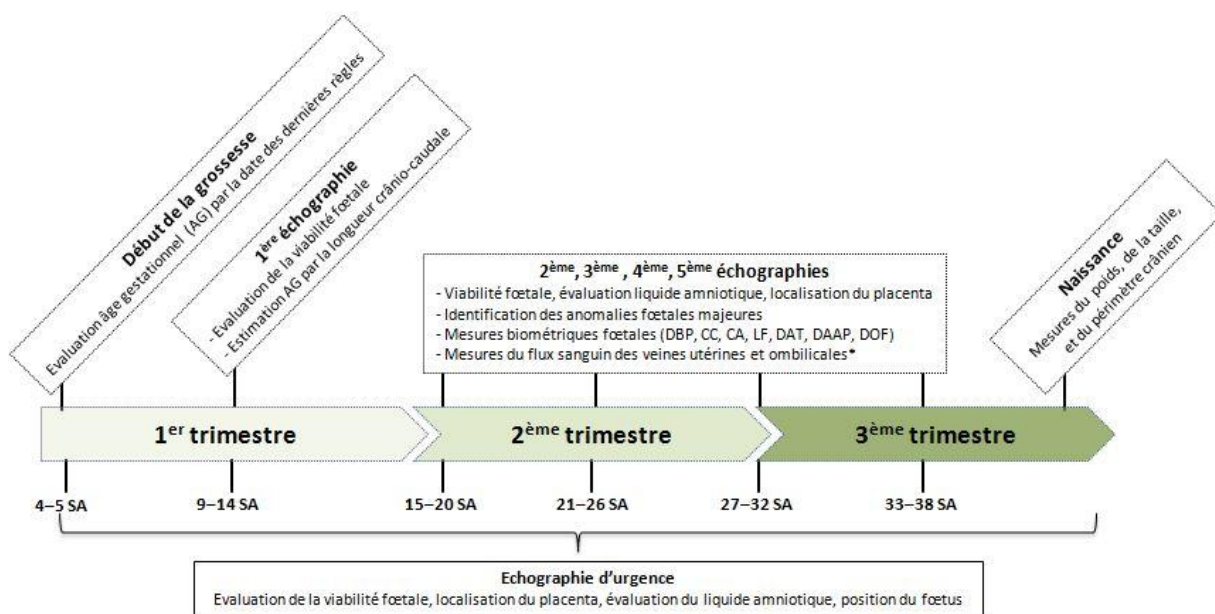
Début de la grossesse
Evaluation âge gestationnel (AG) par la date des dernières règles

1ère échographie
- Evaluation de la viabilité fœtale
- Estimation AG par la longueur crânio-caudale

2ème, 3ème , 4ème, 5ème échographies
- Viabilité fœtale, évaluation liquide amniotique, localisation du placenta
- Identification des anomalies fœtales majeures
- Mesures biométriques fœtales (DBP, CC, CA, LF, DAT, DAAP, DOF)
- Mesures du flux sanguin des veines utérines et ombilicales*

Naissance
Mesures du poids, de la taille, et du périmètre crânien

1er trimestre

2ème trimestre

3ème trimestre

4–5 SA

9–14 SA

15–20 SA

21–26 SA

27–32 SA

33–38 SA

Echographie d'urgence
Evaluation de la viabilité fœtale, localisation du placenta, évaluation du liquide amniotique, position du fœtus